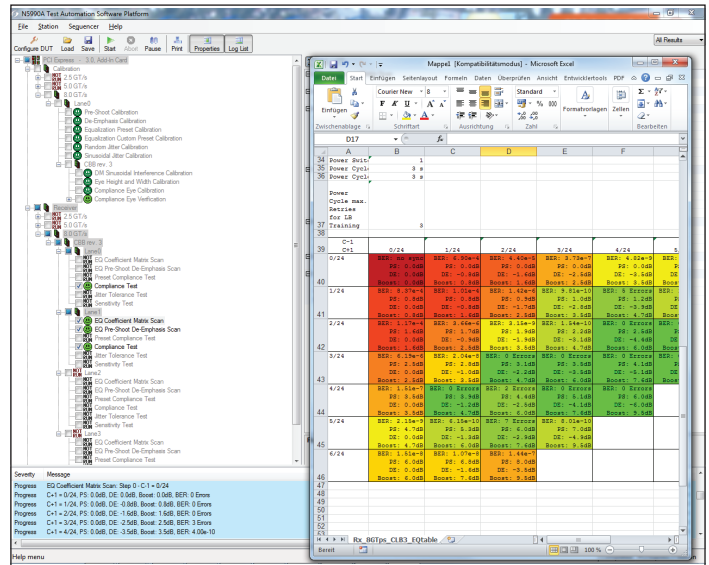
N5990A Test Automation Software Platform

File Station Sequencer Help

Configure DUT Load Save Start Abort Pause Print Properties Log List

All Results

PCI Express - 3.0 Add-in Card
Calibration
2.5 GT/s
5.0 GT/s
8.0 GT/s
Lane0
Pre-Shoot Calibration
De-Emphasis Calibration
Equalization Preset Calibration
Equalization Custom Preset Calibration
Random Jitter Calibration
Sinusoidal Jitter Calibration
CBB rev. 3
DM Sinusoidal Interference Calibration
Eye Height and Width Calibration
Compliance Eye Calibration
Compliance Eye Verification
Receiver
2.5 GT/s
5.0 GT/s
8.0 GT/s
CBB rev. 3
Lane0
EQ Coefficient Matrix Scan
EQ Pre-Shoot De-Emphasis Scan
Preset Compliance Test
Compliance Test
Jitter Tolerance Test
Sensitivity Test
Lane1
EQ Coefficient Matrix Scan
EQ Pre-Shoot De-Emphasis Scan
Preset Compliance Test
Compliance Test
Jitter Tolerance Test
Sensitivity Test
Lane2
EQ Coefficient Matrix Scan
EQ Pre-Shoot De-Emphasis Scan
Preset Compliance Test
Compliance Test
Jitter Tolerance Test
Sensitivity Test
Lane3
EQ Coefficient Matrix Scan
EQ Pre-Shoot De-Emphasis Scan

Mappe1 [Kompatibilitätsmodus] - Microsoft Excel

Datei Start Einfügen Seitenlayout Formeln Daten Überprüfen Ansicht Entwicklertools PDF

Einfügen Courier New 8 Standard Formatvorlagen Zellen
Zwischenablage Schriftart Ausrichtung Zahl Bearbeiten

D17

| | A | B | C | D | E | F | |
|---|---|---|---|---|---|---|---|
| 34 | Power Swit | 1 | | | | | |
| 35 | Power Cycl | 3 s | | | | | |
| 36 | Power Cycl | 3 s | | | | | |
| 37 | Power Cycle max. Retries for LB Training | 8 | | | | | |
| 38 | | | | | | | |
| 39 | C-1 C+1 | 0/24 | 1/24 | 2/24 | 3/24 | 4/24 | |
| 40 | 0/24 | BER: no sync PS: 0.0dB DE: 0.0dB Boost: 0.0dB | BER: 6.90e-4 PS: 0.0dB DE: -0.8dB Boost: 0.8dB | BER: 4.40e-5 PS: 0.0dB DE: -1.6dB Boost: 1.6dB | BER: 3.73e-7 PS: 0.0dB DE: -2.5dB Boost: 2.5dB | BER: 4.82e-9 PS: 0.0dB DE: -3.5dB Boost: 3.5dB | |
| 41 | 1/24 | BER: 8.57e-4 PS: 0.8dB DE: 0.0dB Boost: 0.8dB | BER: 1.01e-6 PS: 0.9dB DE: -0.9dB Boost: 1.7dB | BER: 1.42e-6 PS: 0.9dB DE: -1.7dB Boost: 2.6dB | BER: 9.81e-10 PS: 1.0dB DE: -2.6dB Boost: 3.6dB | BER: 0 Errors PS: 1.2dB DE: -3.9dB Boost: 4.7dB | |
| 42 | 2/24 | BER: 1.17e-4 PS: 1.6dB DE: 0.0dB Boost: 1.6dB | BER: 3.66e-6 PS: 1.7dB DE: -0.9dB Boost: 2.6dB | BER: 3.15e-9 PS: 1.9dB DE: -1.9dB Boost: 3.5dB | BER: 1.54e-10 PS: 2.0dB DE: -3.1dB Boost: 4.7dB | BER: 0 Errors PS: 2.3dB DE: -4.4dB Boost: 6.0dB | |
| 43 | 3/24 | BER: 6.19e-6 PS: 2.5dB DE: 0.0dB Boost: 2.5dB | BER: 2.04e-8 PS: 2.6dB DE: -1.0dB Boost: 3.6dB | BER: 0 Errors PS: 3.1dB DE: -2.0dB Boost: 4.7dB | BER: 0 Errors PS: 3.5dB DE: -3.5dB Boost: 6.0dB | BER: 0 Errors PS: 4.1dB DE: -5.0dB Boost: 7.6dB | |
| 44 | 4/24 | BER: 1.51e-7 PS: 3.5dB DE: 0.0dB Boost: 3.5dB | BER: 0 Errors PS: 3.9dB DE: -1.2dB Boost: 4.7dB | BER: 2 Errors PS: 4.4dB DE: -2.3dB Boost: 6.0dB | BER: 0 Errors PS: 5.1dB DE: -4.1dB Boost: 7.6dB | BER: 0 Errors PS: 6.0dB DE: -6.0dB Boost: 9.5dB | |
| 45 | 5/24 | BER: 2.18e-8 PS: 4.7dB DE: 0.0dB Boost: 4.7dB | BER: 6.33e-10 PS: 5.0dB DE: -1.3dB Boost: 6.0dB | BER: 7 Errors PS: 6.0dB DE: -2.9dB Boost: 7.6dB | BER: 8.01e-10 PS: 7.0dB DE: -4.9dB Boost: 9.5dB | | |
| 46 | 6/24 | BER: 1.51e-8 PS: 6.0dB DE: 0.0dB Boost: 6.0dB | BER: 1.07e-8 PS: 6.8dB DE: -1.5dB Boost: 7.6dB | BER: 1.48e-7 PS: 8.0dB DE: -3.5dB Boost: 9.5dB | | | |

Rx_8GTps_CLB3_EQtable
Bereit 100 %

Severity Message
Progress EQ Coefficient Matrix Scan: Step 0 - C-1 = 0/24
Progress C+1 = 0/24, PS: 0.0dB, DE: 0.0dB, Boost: 0.0dB, BER: 0 Errors
Progress C+1 = 1/24, PS: 0.0dB, DE: -0.8dB, Boost: 0.8dB, BER: 0 Errors
Progress C+1 = 2/24, PS: 0.0dB, DE: -1.6dB, Boost: 1.6dB, BER: 0 Errors
Progress C+1 = 3/24, PS: 0.0dB, DE: -2.5dB, Boost: 2.5dB, BER: 3 Errors
Progress C+1 = 4/24, PS: 0.0dB, DE: -3.5dB, Boost: 3.5dB, BER: 4.00e-10

Help menu